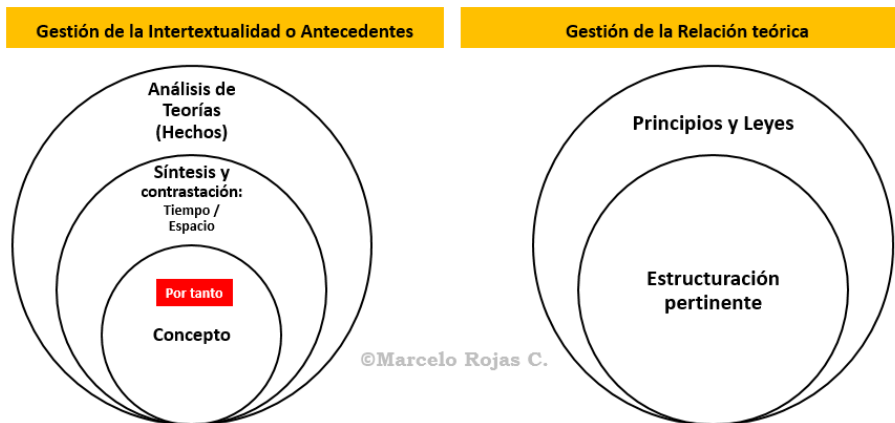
Gestión de la Intertextualidad o Antecedentes

Análisis de Teorías (Hechos)

Síntesis y contrastación: Tiempo / Espacio

Por tanto

Concepto

©Marcelo Rojas C.

Gestión de la Relación teórica

Principios y Leyes

Estructuración pertinente